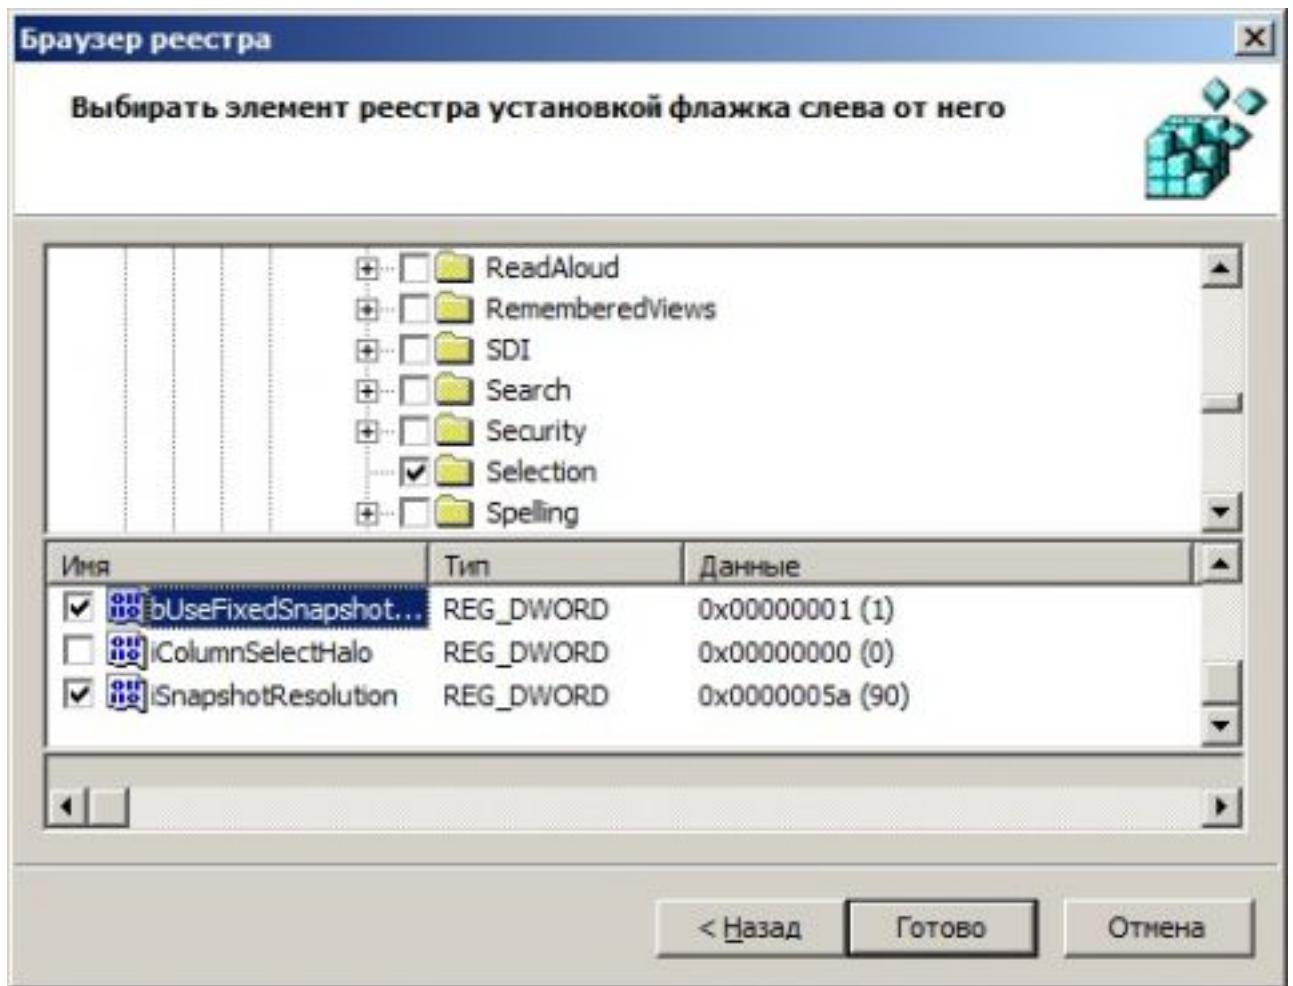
Браузер реестра

Выбирать элемент реестра установкой флажка слева от него

ReadAloud
RememberedViews
SDI
Search
Security
Selection
Spelling

| Имя | Тип | Данные |
|---|---|---|
| bUseFixedSnapshot... | REG_DWORD | 0x00000001 (1) |
| iColumnSelectHalo | REG_DWORD | 0x00000000 (0) |
| iSnapshotResolution | REG_DWORD | 0x0000005a (90) |

< Назад
Готово
Отмена